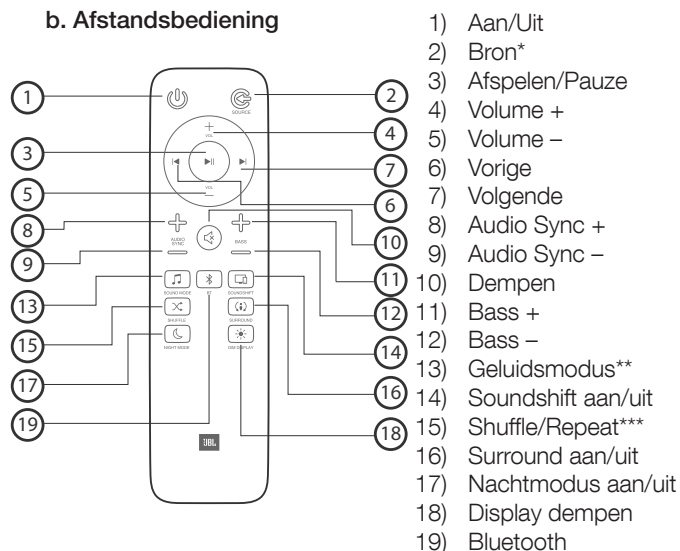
b. Afstandsbediening

1
2
SOURCE
4
VOL
3
7
5
VOL
6
8
AUDIO SYNC
BASS
10
9
11
13
SOUND MODE
BT
SOUNDSHIFT
12
SHUFFLE
SURROUND
15
14
NIGHT MODE
DIM DISPLAY
17
16
19
18
JBL

1) Aan/Uit
2) Bron*
3) Afspelen/Pauze
4) Volume +
5) Volume –
6) Vorige
7) Volgende
8) Audio Sync +
9) Audio Sync –
10) Dempen
11) Bass +
12) Bass –
13) Geluidsmodus**
14) Soundshift aan/uit
15) Shuffle/Repeat***
16) Surround aan/uit
17) Nachtmodus aan/uit
18) Display dempen
19) Bluetooth